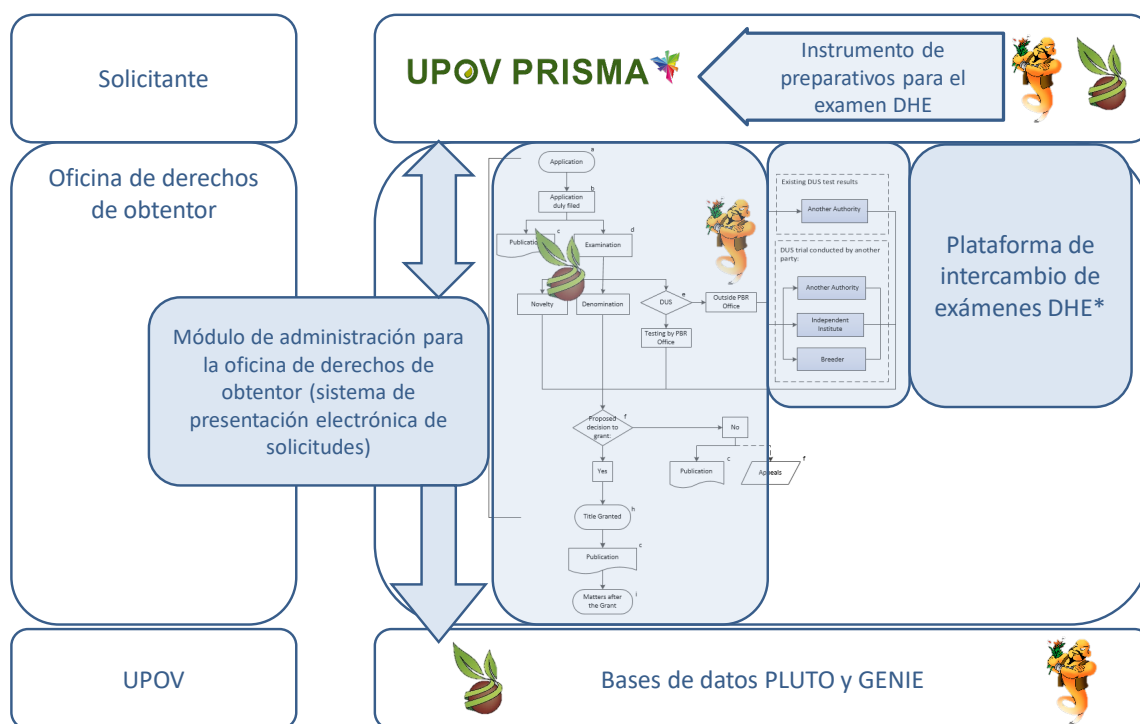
Solicitante

UPOV PRISMA

Instrumento de preparativos para el examen DHE

Oficina de derechos de obtentor

Application a

Application duly filed b

Publication c

Examination d

Novelty

Denomination

DUS e

Outside PBR Office

Testing by PBR Office

Existing DUS test results

Another Authority

DUS trial conducted by another party:

Another Authority

Independent Institute

Breeder

Plataforma de intercambio de exámenes DHE*

Módulo de administración para la oficina de derechos de obtentor (sistema de presentación electrónica de solicitudes)

Proposed decision to grant: f

No

Yes

Publication c

Appeals f

Title Granted h

Publication c

Matters after the Grant i

UPOV

Bases de datos PLUTO y GENIE